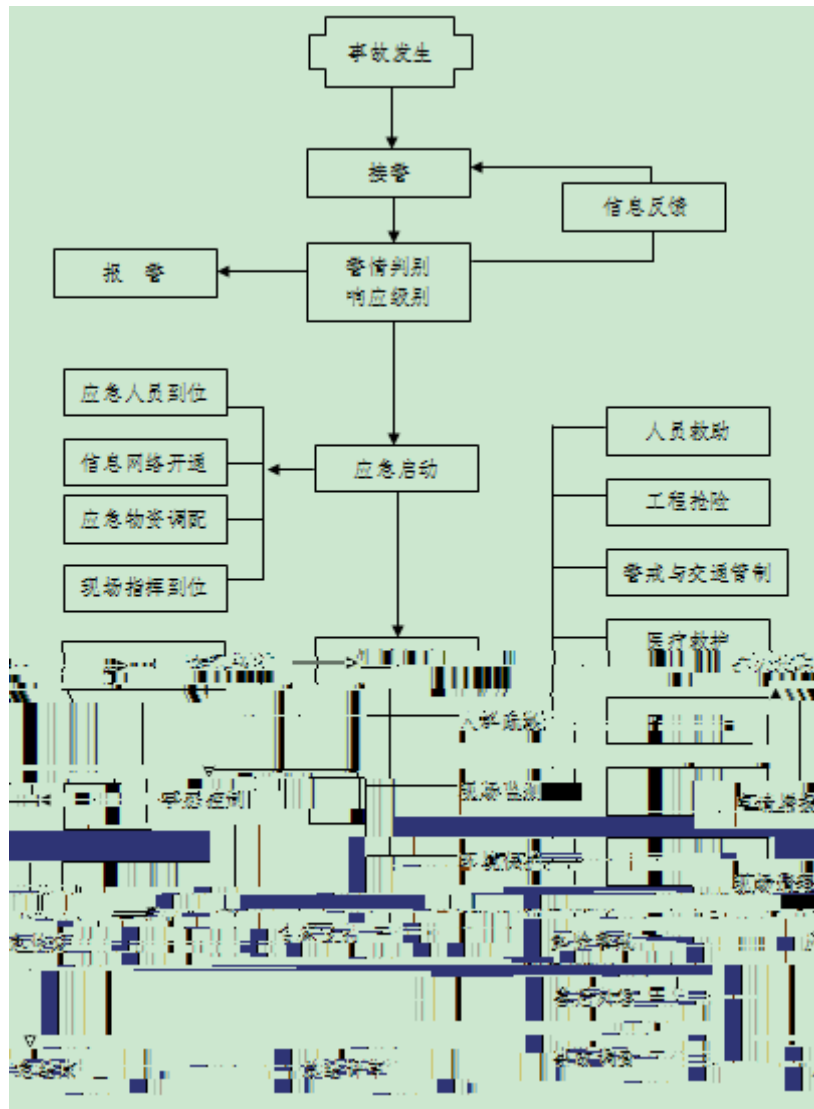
事故发生

接警

信息反馈

报　警

警情判别
响应级别

应急人员到位

信息网络开通

应急物资调配

现场指挥到位

应急启动

人员救助

工程抢险

警戒与交通管制

医疗救护

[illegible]

人群疏散

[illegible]

事态控制

现场监测

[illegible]

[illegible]

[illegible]

现场清理

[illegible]

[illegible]

应急恢复

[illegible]

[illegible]

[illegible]

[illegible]

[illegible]

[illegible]